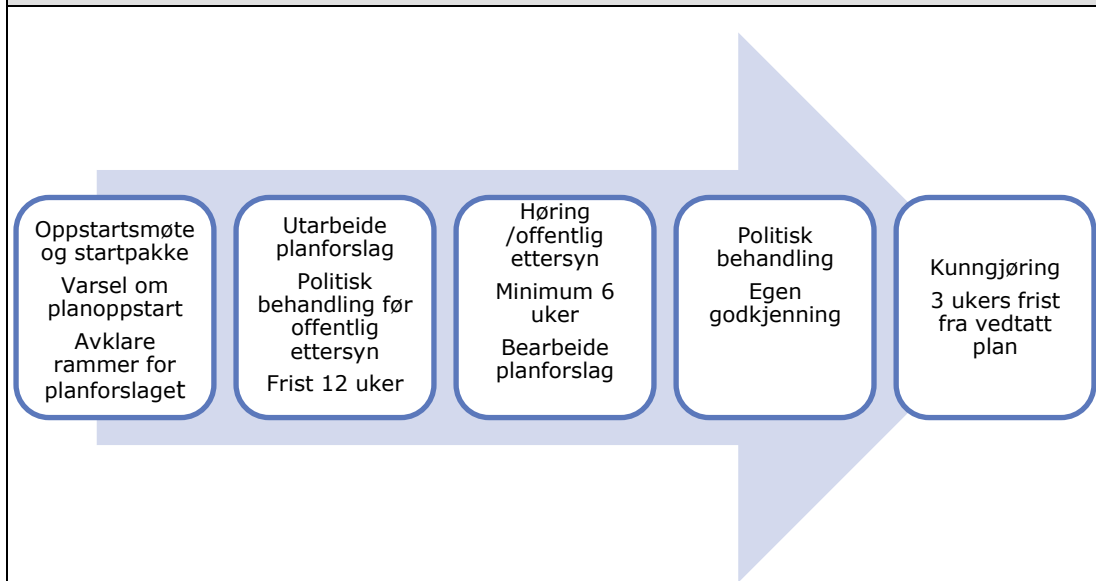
Oppstartsmøte og startpakke
Varsel om planoppstart
Avklare rammer for planforslaget

Utarbeide planforslag
Politisk behandling før offentlig ettersyn
Frist 12 uker

Høring /offentlig ettersyn
Minimum 6 uker
Bearbeide planforslag

Politisk behandling
Egen godkjenning

Kunngjøring
3 ukers frist fra vedtatt plan